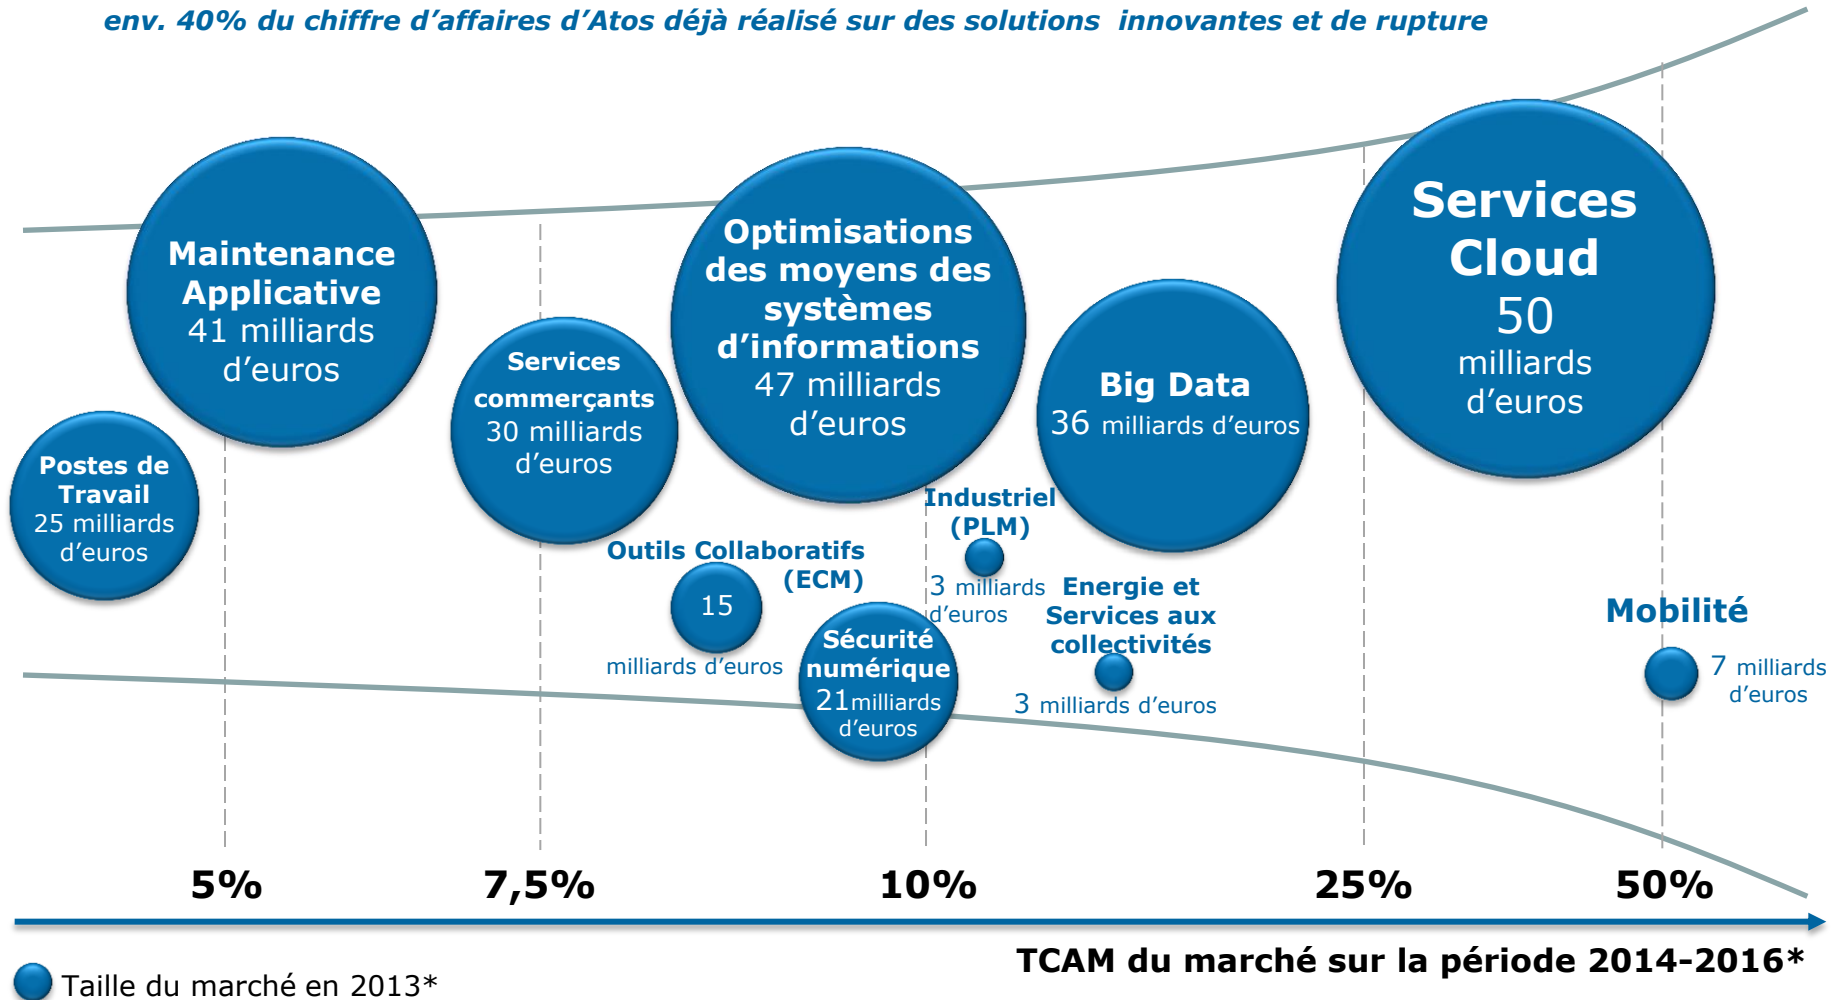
env. 40% du chiffre d'affaires d'Atos déjà réalisé sur des solutions innovantes et de rupture

Maintenance Applicative 41 milliards d'euros

Postes de Travail 25 milliards d'euros

Services commerçants 30 milliards d'euros

Optimisations des moyens des systèmes d'informations 47 milliards d'euros

Big Data 36 milliards d'euros

Services Cloud 50 milliards d'euros

Outils Collaboratifs (ECM)
15 milliards d'euros

Industriel (PLM)
3 milliards d'euros

Sécurité numérique 21milliards d'euros

Energie et Services aux collectivités
3 milliards d'euros

Mobilité
7 milliards d'euros

5%
7,5%
10%
25%
50%

TCAM du marché sur la période 2014-2016*

Taille du marché en 2013*